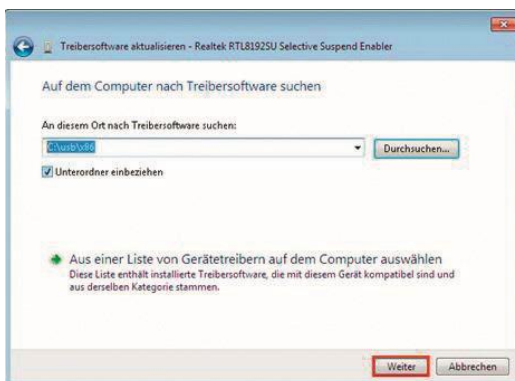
Treibersoftware aktualisieren - Realtek RTL8192SU Selective Suspend Enabler

Auf dem Computer nach Treibersoftware suchen

An diesem Ort nach Treibersoftware suchen:

C:\usb\x86

Durchsuchen...

Unterordner einbeziehen

Aus einer Liste von Gerätetreibern auf dem Computer auswählen

Diese Liste enthält installierte Treibersoftware, die mit diesem Gerät kompatibel sind und aus derselben Kategorie stammen.

Weiter

Abbrechen